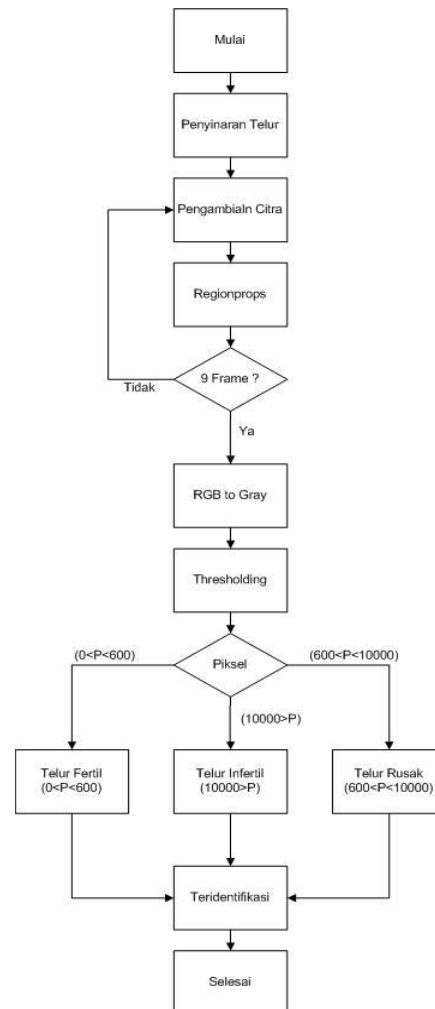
Mulai

Penyinaran Telur

Pengambialn Citra

Regionprops

9 Frame ?

Tidak

Ya

RGB to Gray

Thresholding

Piksel

(0<P<600)

(600<P<10000)

(10000>P)

Telur Fertil (0<P<600)

Telur Infertil (10000>P)

Telur Rusak (600<P<10000)

Teridentifikasi

Selesai